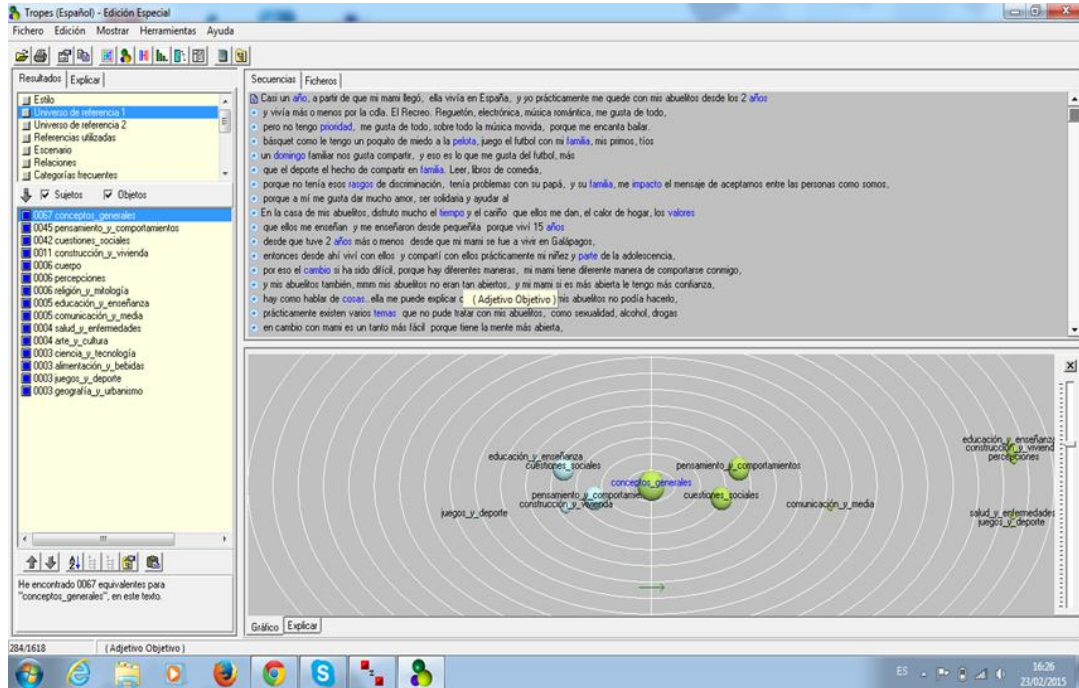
Tropes (Español) - Edición Especial

Fichero Edición Mostrar Herramientas Ayuda

Resultados Explicar

Estilo
Universo de referencia 1
Universo de referencia 2
Referencias utilizadas
Escenario
Relaciones
Categorías frecuentes

Sujetos Objetos

0067 conceptos_generales
0045 pensamiento_y_comportamientos
0042 cuestiones_sociales
0011 construcción_y_vivienda
0006 cuerpo
0006 percepciones
0006 religión_y_mitología
0005 educación_y_enseñanza
0005 comunicación_y_media
0004 salud_y_enfermedades
0004 arte_y_cultura
0003 ciencia_y_tecnología
0003 alimentación_y_bebidas
0003 juegos_y_deporte
0003 geografía_y_urbanismo

He encontrado 0067 equivalentes para "conceptos_generales", en este texto.

Secuencias Ficheros

Casi un año, a partir de que mi mami llegó, ella vivía en España, y yo prácticamente me quede con mis abuelitos desde los 2 años
y vivía más o menos por la cdla. El Recreo. Reguetón, electrónica, música romántica, me gusta de todo,
pero no tengo prioridad, me gusta de todo, sobre todo la música movida, porque me encanta bailar.
básquet como le tengo un poquito de miedo a la pelota, juego el futbol con mi familia, mis primos, tíos
un domingo familiar nos gusta compartir, y eso es lo que me gusta del futbol, más
que el deporte el hecho de compartir en familia. Leer, libros de comedia,
porque no tenía esos rasgos de discriminación, tenía problemas con su papá, y su familia, me impacto el mensaje de aceptamos entre las personas como somos,
porque a mí me gusta dar mucho amor, ser solidaria y ayudar al
En la casa de mis abuelitos, disfruto mucho el tiempo y el cariño que ellos me dan, el calor de hogar, los valores
que ellos me enseñan y me enseñaron desde pequeñita porque viví 15 años
desde que tuve 2 años más o menos desde que mi mami se fue a vivir en Galápagos,
entonces desde ahí viví con ellos y compartí con ellos prácticamente mi niñez y parte de la adolescencia,
por eso el cambio si ha sido difícil, porque hay diferentes maneras, mi mami tiene diferente manera de comportarse conmigo,
y mis abuelitos también, mmm mis abuelitos no eran tan abiertos, y mi mami si es más abierta le tengo más confianza,
hay como hablar de cosas...ella me puede explicar c (Adjetivo Objetivo) mis abuelitos no podía hacerlo,
prácticamente existen varios temas que no pude tratar con mis abuelitos, como sexualidad, alcohol, drogas
en cambio con mami es un tanto más fácil porque tiene la mente más abierta,

educación_y_enseñanza
cuestiones_sociales
conceptos_generales
pensamiento_y_comportamientos
pensamiento_y_comportamientos
construcción_y_vivienda
cuestiones_sociales
juegos_y_deporte
comunicación_y_media
educación_y_enseñanza
construcción_y_vivienda
percepciones
salud_y_enfermedades
juegos_y_deporte

Gráfico Explicar

284/1618 (Adjetivo Objetivo)

ES 16:26 23/02/2015